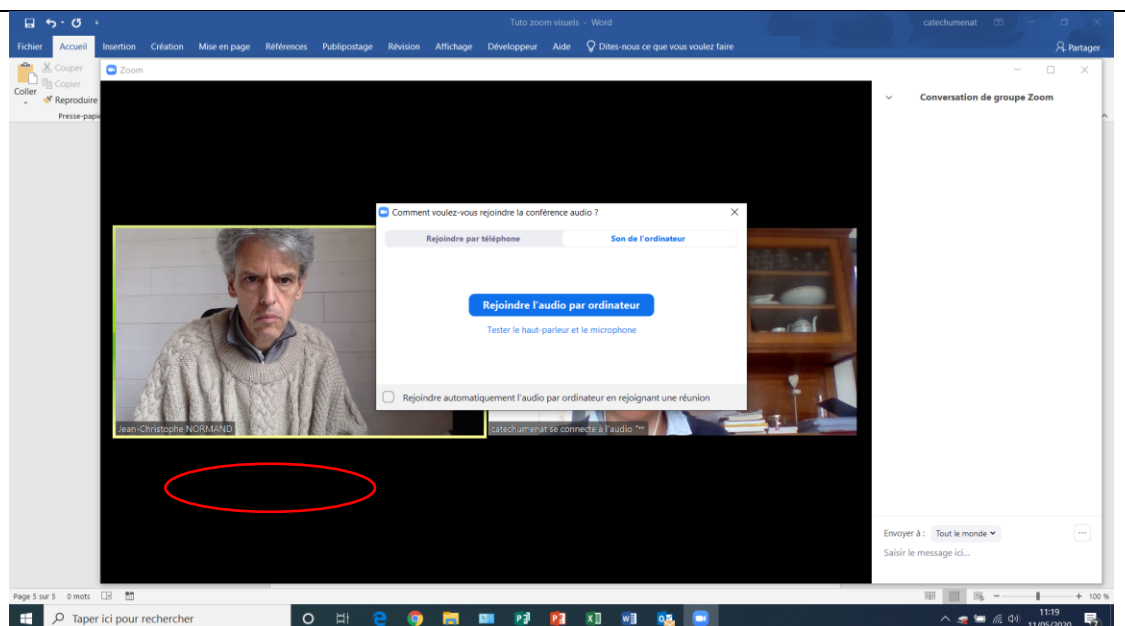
Tuto zoom visuels - Word

catechumenat

Fichier Accueil Insertion Création Mise en page Références Publipostage Révision Affichage Développeur Aide Dites-nous ce que vous voulez faire

Partager

Coller
Couper
Copier
Reproduire
Presse-papi

Zoom

Conversation de groupe Zoom

Comment voulez-vous rejoindre la conférence audio ?

Rejoindre par téléphone
Son de l'ordinateur

Rejoindre l'audio par ordinateur

Tester le haut-parleur et le microphone

Rejoindre automatiquement l'audio par ordinateur en rejoignant une réunion

Jean-Christophe NORMAND

catechumenat se connecte à l'audio "**

Envoyer à : Tout le monde

Saisir le message ici...

Page 5 sur 5 0 mots

100 %

Taper ici pour rechercher

11:19
11/05/2020